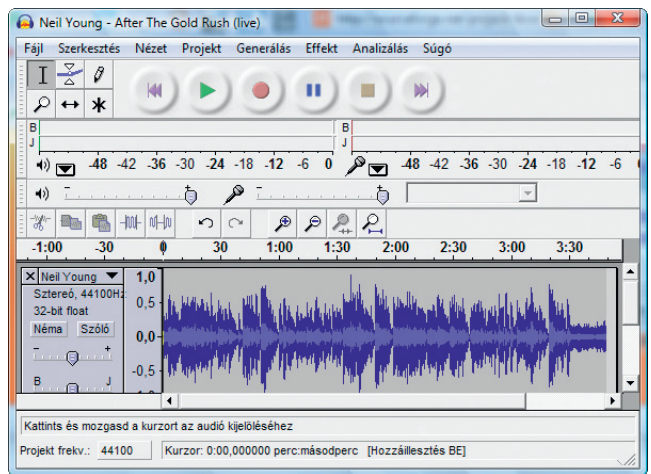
Neil Young - After The Gold Rush (live)

Fájl Szerkesztés Nézet Projekt Generálás Effekt Analizálás Súgó

B
J
-48 -42 -36 -30 -24 -18 -12 -6 0
B
J
-48 -42 -36 -30 -24 -18 -12 -6

-1:00 -30 0 30 1:00 1:30 2:00 2:30 3:00 3:30

Neil Young
Sztereó, 44100Hz
32-bit float
Néma Szóló
L R
B J
1,0
0,5
0,0
-0,5

Kattints és mozgasd a kurzort az audió kijelöléséhez
Projekt frekv.: 44100 Kurzor: 0:00,000000 perc:másodperc [Hozzáillesztés BE]